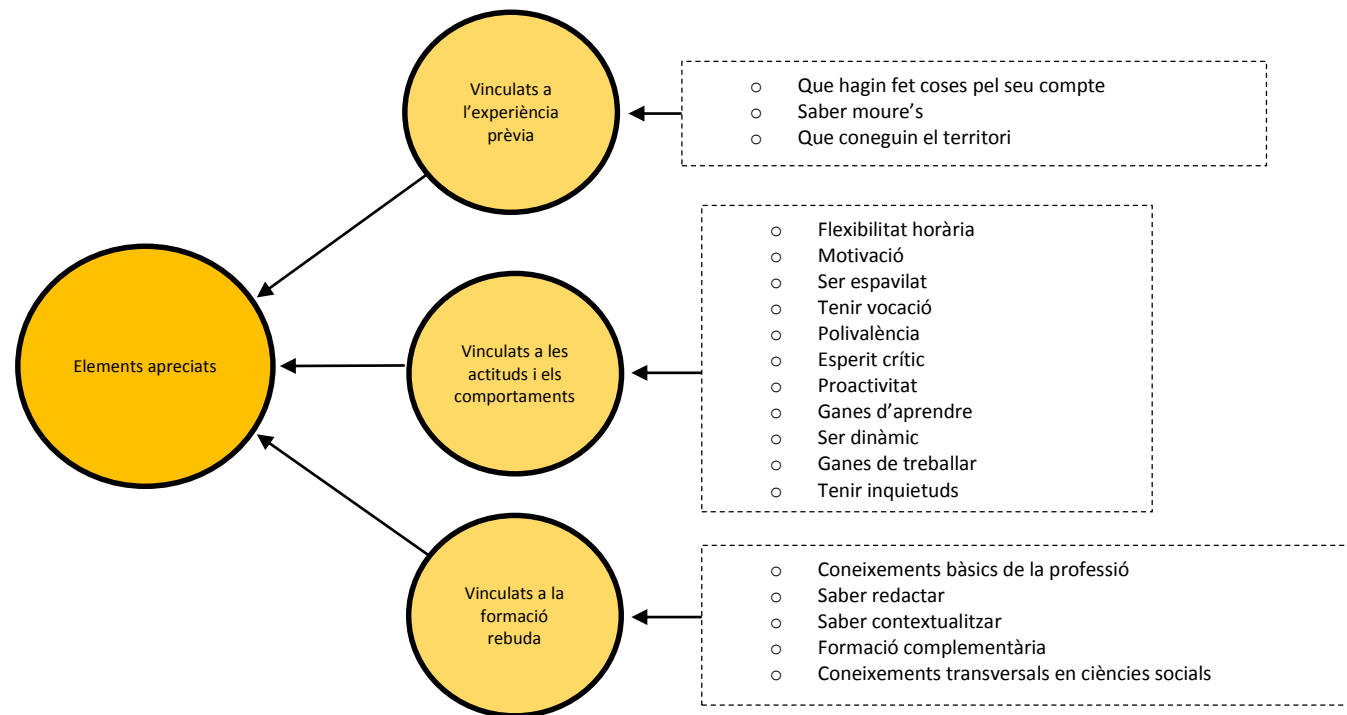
Vinculats a l'experiència prèvia

- Que hagin fet coses pel seu compte
- Saber moure's
- Que coneguin el territori

Elements apreciats

Vinculats a les actituds i els comportaments

- Flexibilitat horària
- Motivació
- Ser espavilat
- Tenir vocació
- Polivalència
- Esperit crític
- Proactivitat
- Ganes d'aprendre
- Ser dinàmic
- Ganes de treballar
- Tenir inquietuds

Vinculats a la formació rebuda

- Coneixements bàsics de la professió
- Saber redactar
- Saber contextualitzar
- Formació complementària
- Coneixements transversals en ciències socials